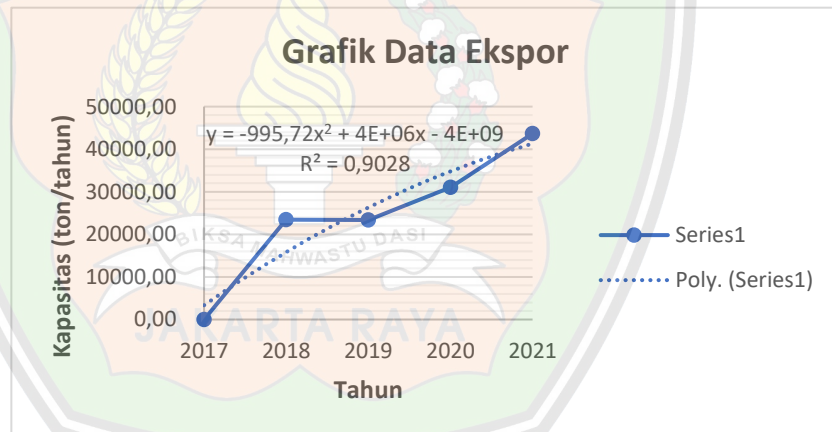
Grafik Data Ekspor

Kapasitas (ton/tahun)

50000,00
40000,00
30000,00
20000,00
10000,00
0,00

$y = -995{,}72x^2 + 4E+06x - 4E+09$
$R^2 = 0{,}9028$

2017 2018 2019 2020 2021

Tahun

Series1
Poly. (Series1)

BIKSA MAHWASTU DASI
JAKARTA RAYA